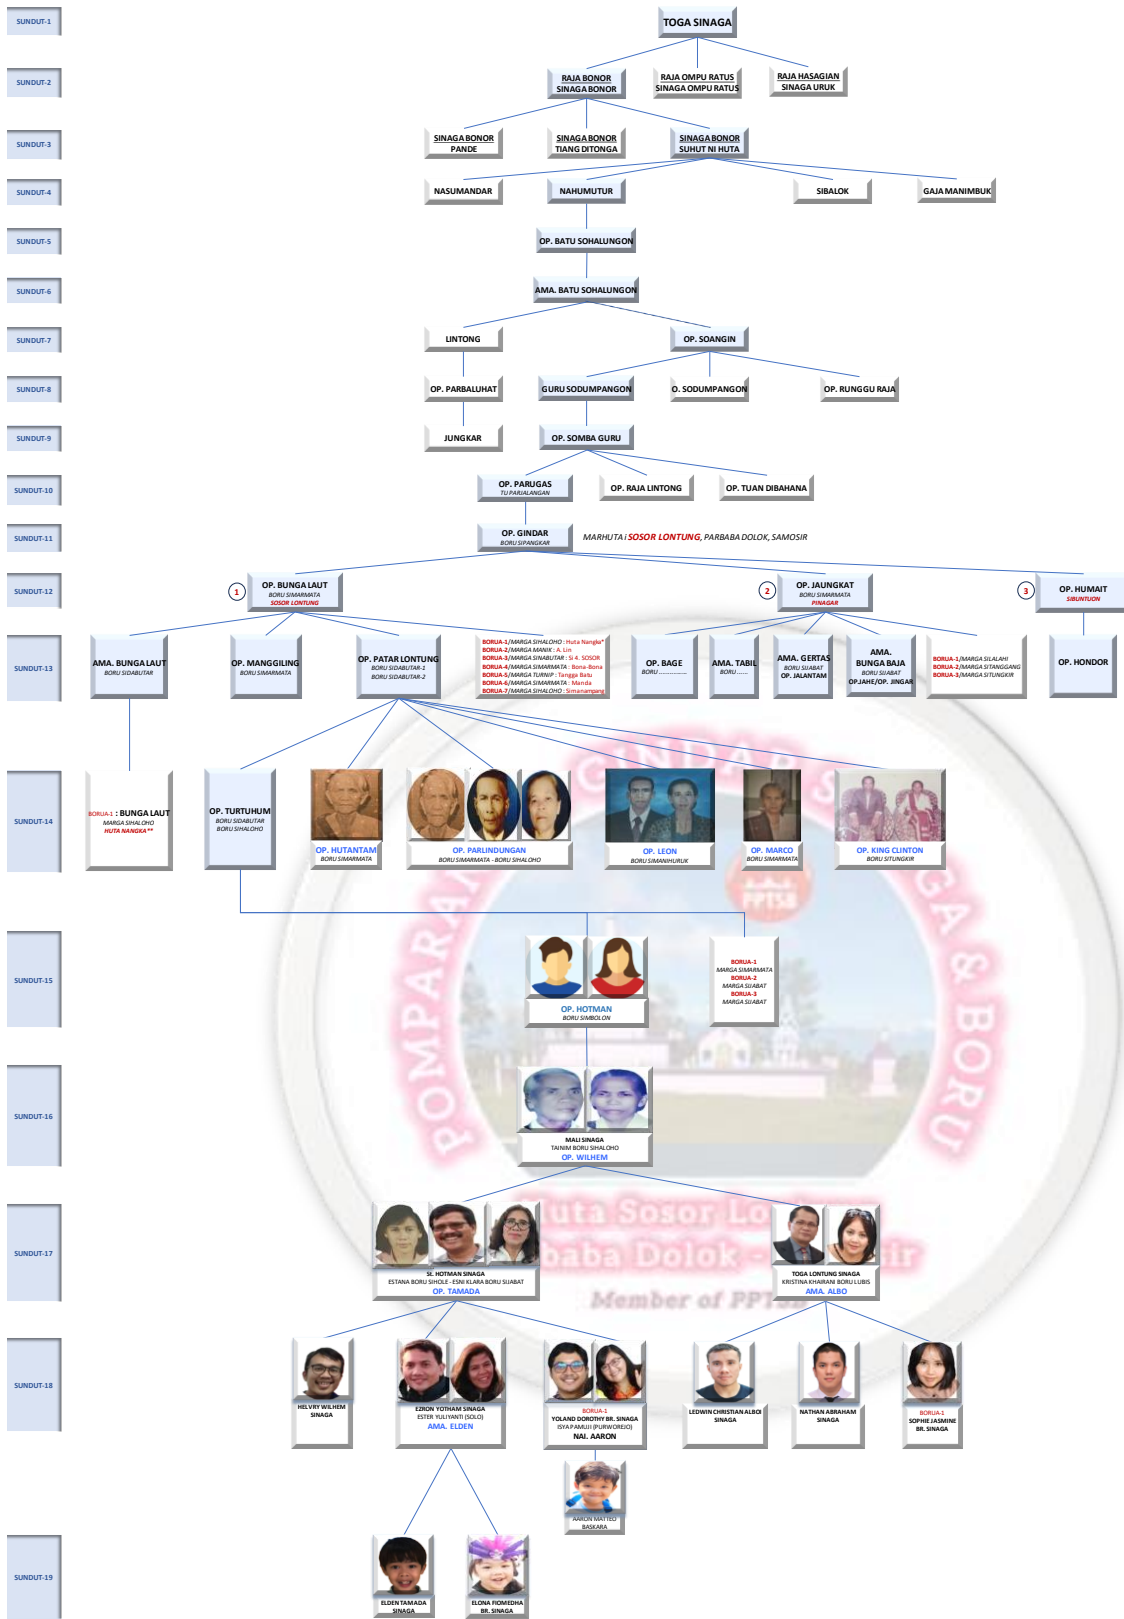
SUNDUT-1
TOGA SINAGA

SUNDUT-2
RAJA BONOR SINAGA BONOR
RAJA OMPU RATUS SINAGA OMPU RATUS
RAJA HASAGIAN SINAGA URUK

SUNDUT-3
SINAGA BONOR PANDE
SINAGA BONOR TIANG DITONGA
SINAGA BONOR SUHUT NI HUTA

SUNDUT-4
NASUMANDAR
NAHUMUTUR
SIBALOK
GAJA MANIMBUK

SUNDUT-5
OP. BATU SOHALUNGON

SUNDUT-6
AMA. BATU SOHALUNGON

SUNDUT-7
LINTONG
OP. SOANGIN

SUNDUT-8
OP. PARBALUHAT
GURU SODUMPANGON
O. SODUMPANGON
OP. RUNGGU RAJA

SUNDUT-9
JUNGKAR
OP. SOMBA GURU

SUNDUT-10
OP. PARUGAS
TU PARJALANGAN
OP. RAJA LINTONG
OP. TUAN DIBAHANA

SUNDUT-11
OP. GINDAR
BORU SIPANGKAR
MARHUTA i SOSOR LONTUNG, PARBABA DOLOK, SAMOSIR

SUNDUT-12
1
OP. BUNGA LAUT
BORU SIMARMATA
SOSOR LONTUNG
2
OP. JAUNGKAT
BORU SIMARMATA
PINAGAR
3
OP. HUMAIT
SIBUNTUON

SUNDUT-13
AMA. BUNGA LAUT
BORU SIDABUTAR
OP. MANGGILING
BORU SIMARMATA
OP. PATAR LONTUNG
BORU SIDABUTAR-1
BORU SIDABUTAR-2
BORUA-1/MARGA SIHALOHO : Huta Nangka*
BORUA-2/MARGA MANIK : A. Lin
BORUA-3/MARGA SINABUTAR : Si 4. SOSOR
BORUA-4/MARGA SIMARMATA : Bona-Bona
BORUA-5/MARGA TURNIP : Tangga Batu
BORUA-6/MARGA SIMARMATA : Manda
BORUA-7/MARGA SIHALOHO : Simanampang
OP. BAGE
BORU ...............
AMA. TABIL
BORU ......
AMA. GERTAS
BORU SIJABAT
OP. JALANTAM
AMA. BUNGA BAJA
BORU SIJABAT
OP.JAHE/OP. JINGAR
BORUA-1/MARGA SILALAHI
BORUA-2/MARGA SITANGGANG
BORUA-3/MARGA SITUNGKIR
OP. HONDOR

SUNDUT-14
BORUA-1 : BUNGA LAUT
MARGA SIHALOHO
HUTA NANGKA**
OP. TURTUHUM
BORU SIDABUTAR
BORU SIHALOHO
OP. HUTANTAM
BORU SIMARMATA
OP. PARLINDUNGAN
BORU SIMARMATA - BORU SIHALOHO
OP. LEON
BORU SIMANIHURUK
OP. MARCO
BORU SIMARMATA
OP. KING CLINTON
BORU SITUNGKIR

SUNDUT-15
OP. HOTMAN
BORU SIMBOLON
BORUA-1
MARGA SIMARMATA
BORUA-2
MARGA SIJABAT
BORUA-3
MARGA SIJABAT

SUNDUT-16
MALI SINAGA
TAINIM BORU SIHALOHO
OP. WILHEM

SUNDUT-17
St. HOTMAN SINAGA
ESTANA BORU SIHOLE - ESNI KLARA BORU SIJABAT
OP. TAMADA
TOGA LONTUNG SINAGA
KRISTINA KHAIRANI BORU LUBIS
AMA. ALBO

SUNDUT-18
HELVRY WILHEM SINAGA
EZRON YOTHAM SINAGA
ESTER YULIYANTI (SOLO)
AMA. ELDEN
BORUA-1
YOLAND DOROTHY BR. SINAGA
ISYA PAMUJI (PURWOREJO)
NAI. AARON
LEDWIN CHRISTIAN ALBOI SINAGA
NATHAN ABRAHAM SINAGA
BORUA-1
SOPHIE JASMINE BR. SINAGA
AARON MATTEO BASKARA

SUNDUT-19
ELDEN TAMADA SINAGA
ELONA FIOMEDHA BR. SINAGA

POMPARAN ... SINAGA & BORU
Huta Sosor Lontung
Parbaba Dolok - Samosir
Member of PPTSB